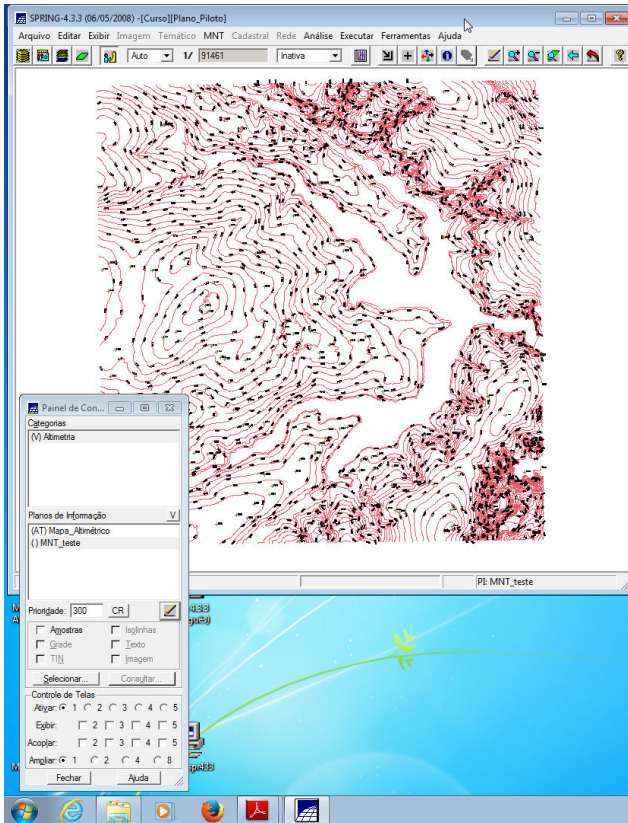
SPRING-4.3.3 (06/05/2008) -[Curso][Plano_Piloto]

Arquivo Editar Exibir Imagem Temático MNT Cadastral Rede Análise Executar Ferramentas Ajuda

Auto 1/ 91461 Inativa

Painel de Con...

Categorias

(V) Altimetria

Planos de Informação V

(AT) Mapa_Altimétrico

() MNT_teste

Prioridade: 300 CR

Amostras Isolinhas

Grade Texto

TIN Imagem

Selecionar... Consultar...

Controle de Telas

Ativar: 1 2 3 4 5

Exibir: 2 3 4 5

Acoplar: 2 3 4 5

Ampliar: 1 2 4 8

Fechar Ajuda

PI: MNT_teste